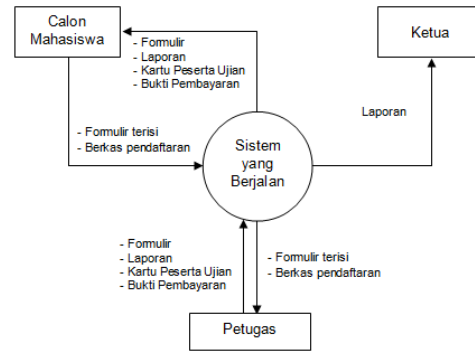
Calon Mahasiswa

- Formulir
- Laporan
- Kartu Peserta Ujian
- Bukti Pembayaran

Ketua

Laporan

- Formulir terisi
- Berkas pendaftaran

Sistem yang Berjalan

- Formulir
- Laporan
- Kartu Peserta Ujian
- Bukti Pembayaran

- Formulir terisi
- Berkas pendaftaran

Petugas